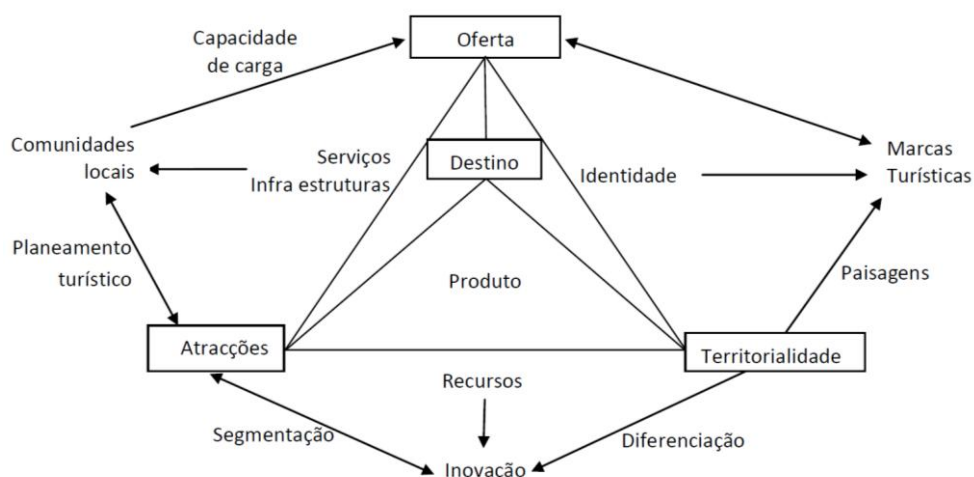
Capacidade de carga

Oferta

Comunidades locais

Serviços Infra estruturas

Destino

Identidade

Marcas Turísticas

Planeamento turístico

Produto

Paisagens

Atracções

Territorialidade

Recursos

Segmentação

Diferenciação

Inovação